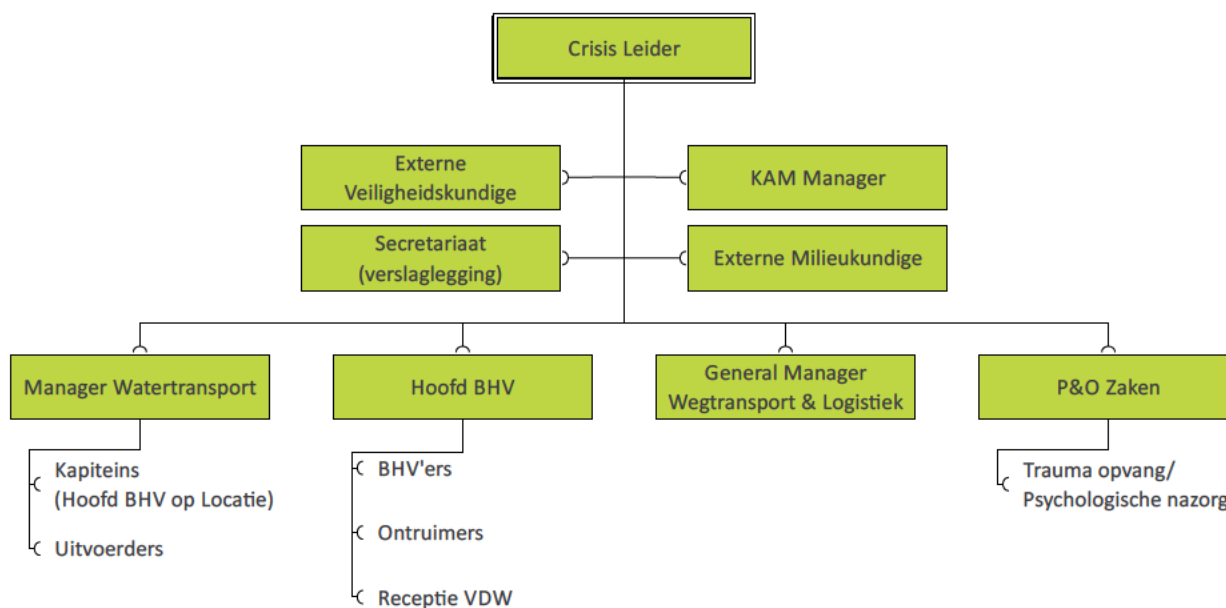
Crisis Leider

Externe Veiligheidskundige

KAM Manager

Secretariaat (verslaglegging)

Externe Milieukundige

Manager Watertransport

Kapiteins (Hoofd BHV op Locatie)

Uitvoerders

Hoofd BHV

BHV'ers

Ontruimers

Receptie VDW

General Manager Wegtransport & Logistiek

P&O Zaken

Trauma opvang/ Psychologische nazorg